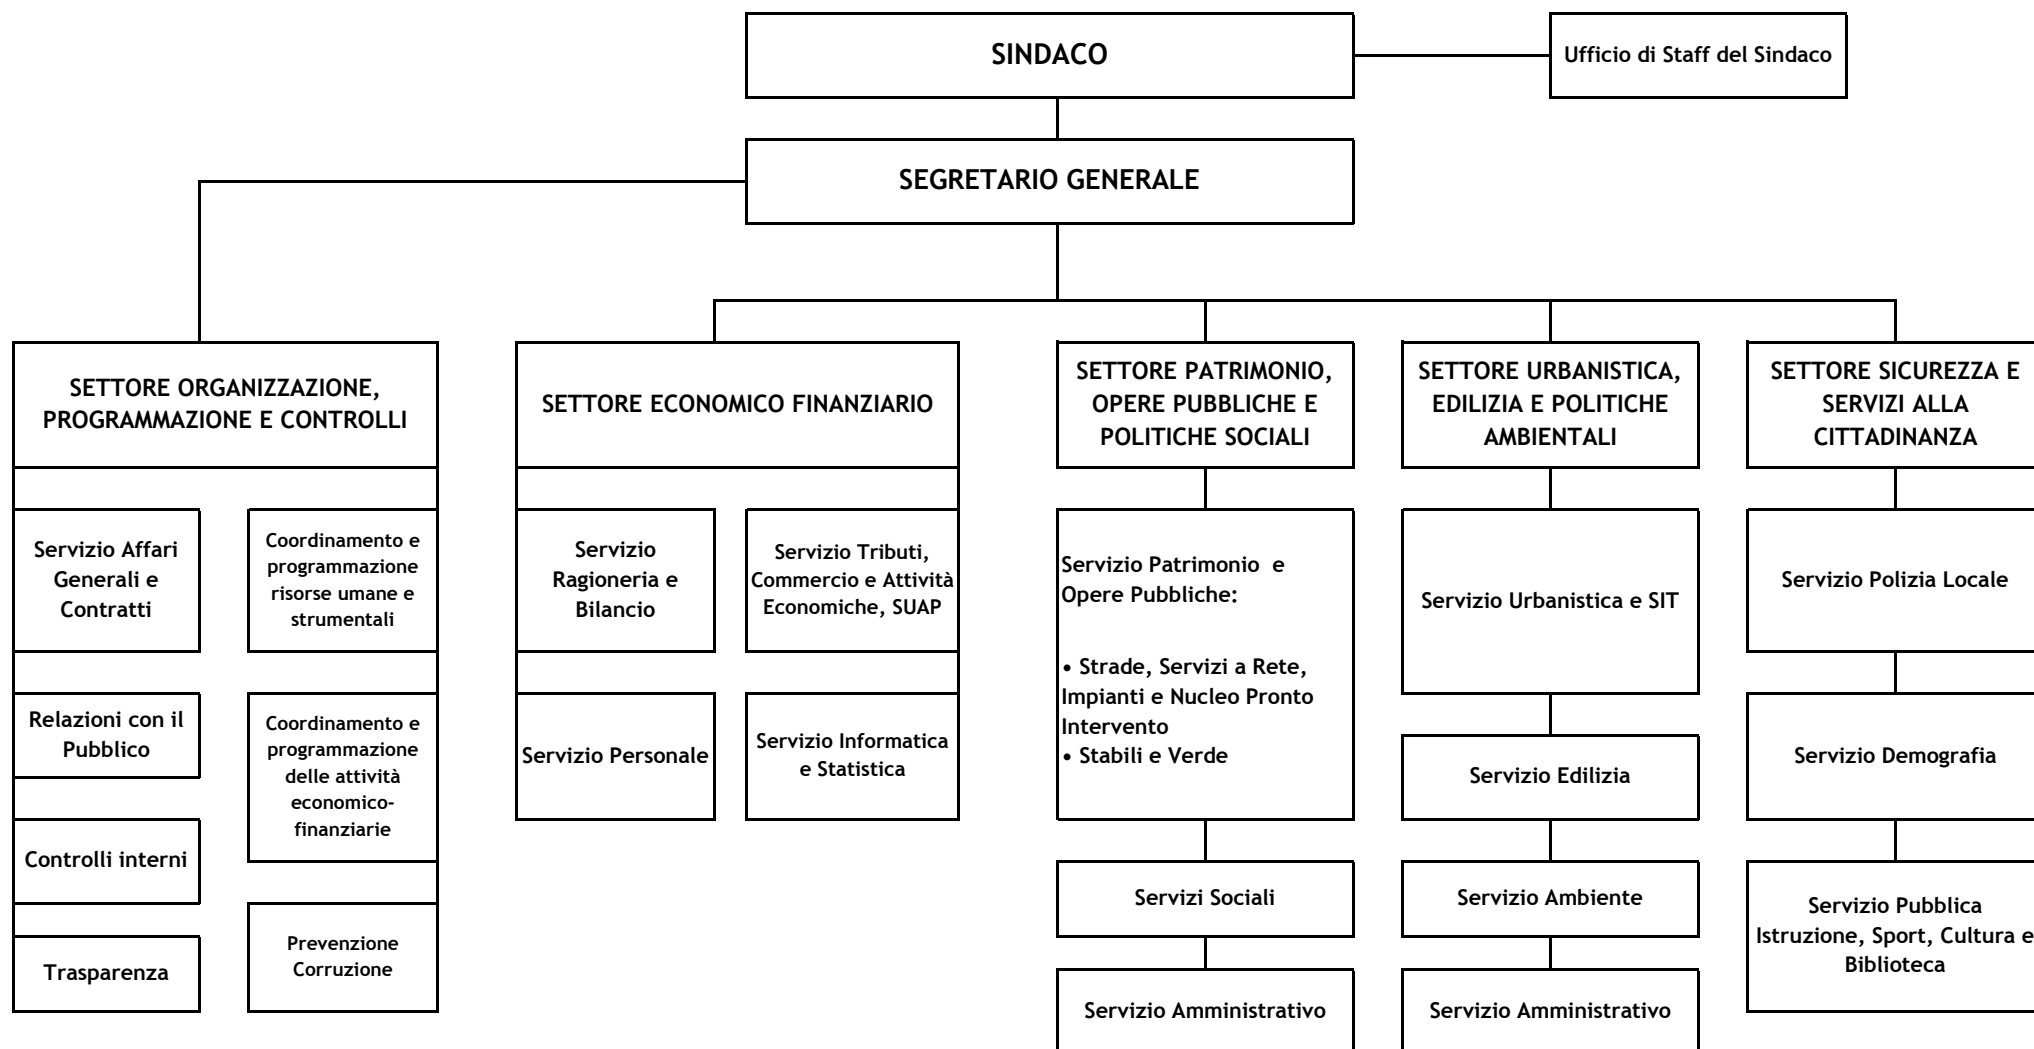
SINDACO

Ufficio di Staff del Sindaco

SEGRETARIO GENERALE

SETTORE ORGANIZZAZIONE, PROGRAMMAZIONE E CONTROLLI

Servizio Affari Generali e Contratti

Coordinamento e programmazione risorse umane e strumentali

Relazioni con il Pubblico

Coordinamento e programmazione delle attività economico-finanziarie

Controlli interni

Trasparenza

Prevenzione Corruzione

SETTORE ECONOMICO FINANZIARIO

Servizio Ragioneria e Bilancio

Servizio Tributi, Commercio e Attività Economiche, SUAP

Servizio Personale

Servizio Informatica e Statistica

SETTORE PATRIMONIO, OPERE PUBBLICHE E POLITICHE SOCIALI

Servizio Patrimonio e Opere Pubbliche:

• Strade, Servizi a Rete, Impianti e Nucleo Pronto Intervento
• Stabili e Verde

Servizi Sociali

Servizio Amministrativo

SETTORE URBANISTICA, EDILIZIA E POLITICHE AMBIENTALI

Servizio Urbanistica e SIT

Servizio Edilizia

Servizio Ambiente

Servizio Amministrativo

SETTORE SICUREZZA E SERVIZI ALLA CITTADINANZA

Servizio Polizia Locale

Servizio Demografia

Servizio Pubblica Istruzione, Sport, Cultura e Biblioteca